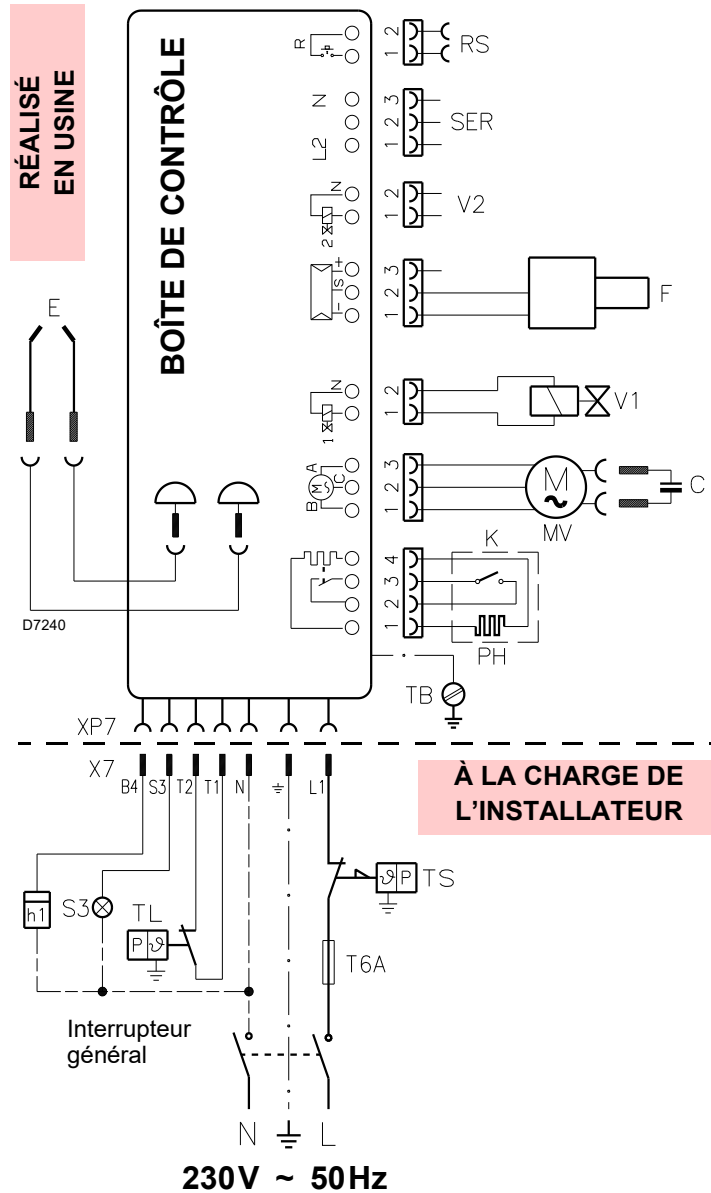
RÉALISÉ
EN USINE

BOÎTE DE CONTRÔLE

R
L2 N
N
2
+ S -
N
1
A
B M C

1 2 RS
3 2 1 SER
2 1 V2
3 2 1 F
2 1 V1
3 2 1 M MV C
4 3 2 1 K PH

E

D7240

TB

XP7

X7
B4 S3 T2 T1 N L1

À LA CHARGE DE
L'INSTALLATEUR

h1 S3 TL P TS P
T6A

Interrupteur
général

N L

230V ~ 50Hz